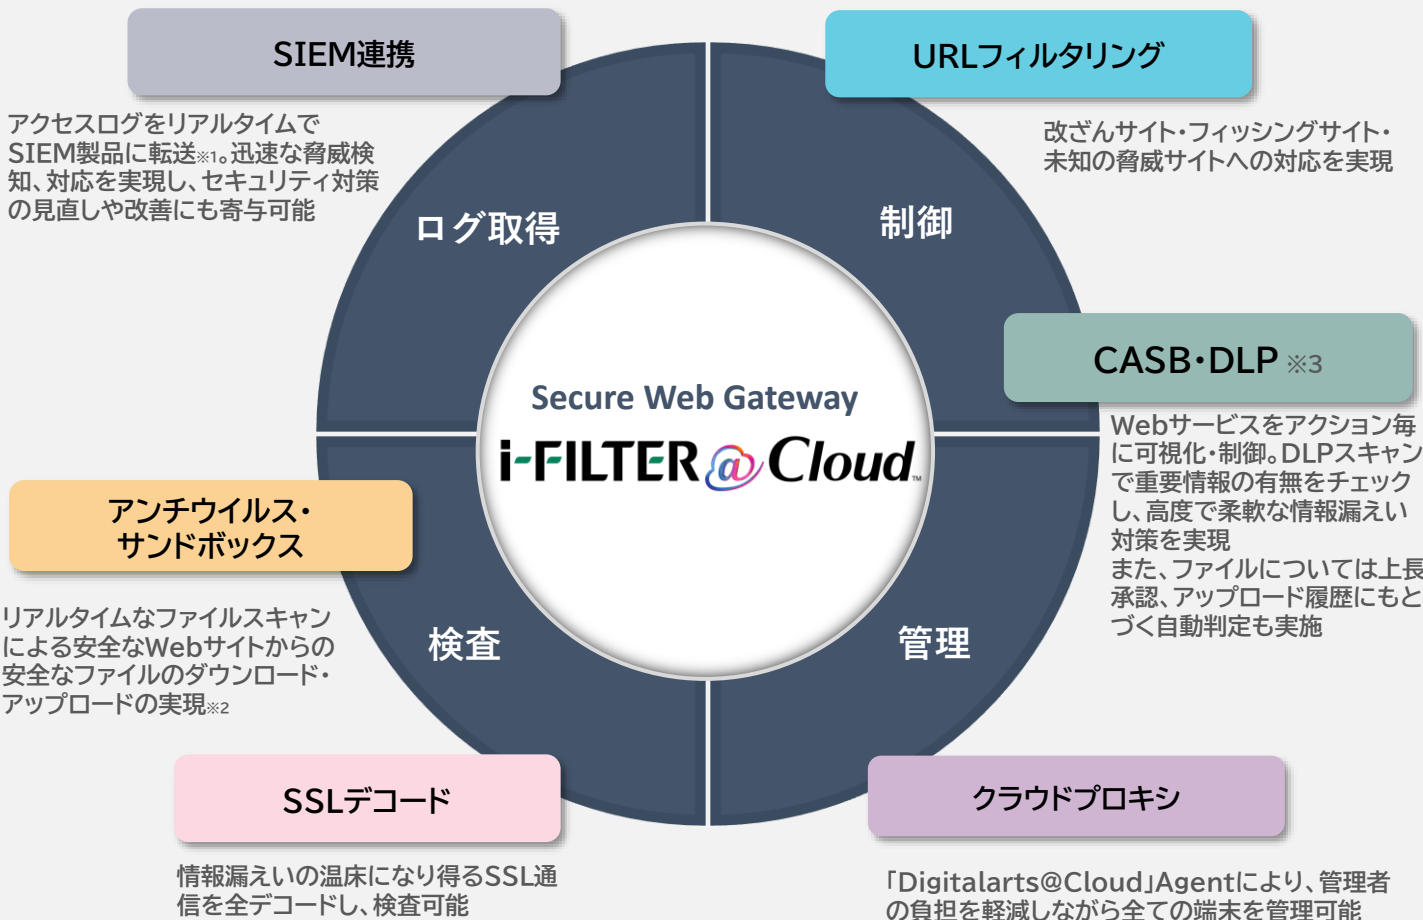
SIEM連携

アクセスログをリアルタイムでSIEM製品に転送※1。迅速な脅威検知、対応を実現し、セキュリティ対策の見直しや改善にも寄与可能

URLフィルタリング

改ざんサイト・フィッシングサイト・未知の脅威サイトへの対応を実現

ログ取得

制御

CASB・DLP ※3

Webサービスをアクション毎に可視化・制御。DLPスキャンで重要情報の有無をチェックし、高度で柔軟な情報漏えい対策を実現
また、ファイルについては上長承認、アップロード履歴にもとづく自動判定も実施

Secure Web Gateway
i-FILTER@Cloud

アンチウイルス・サンドボックス

リアルタイムなファイルスキャンによる安全なWebサイトからの安全なファイルのダウンロード・アップロードの実現※2

検査

管理

SSLデコード

情報漏えいの温床になり得るSSL通信を全デコードし、検査可能

クラウドプロキシ

「Digitalarts@Cloud」Agentにより、管理者の負担を軽減しながら全ての端末を管理可能